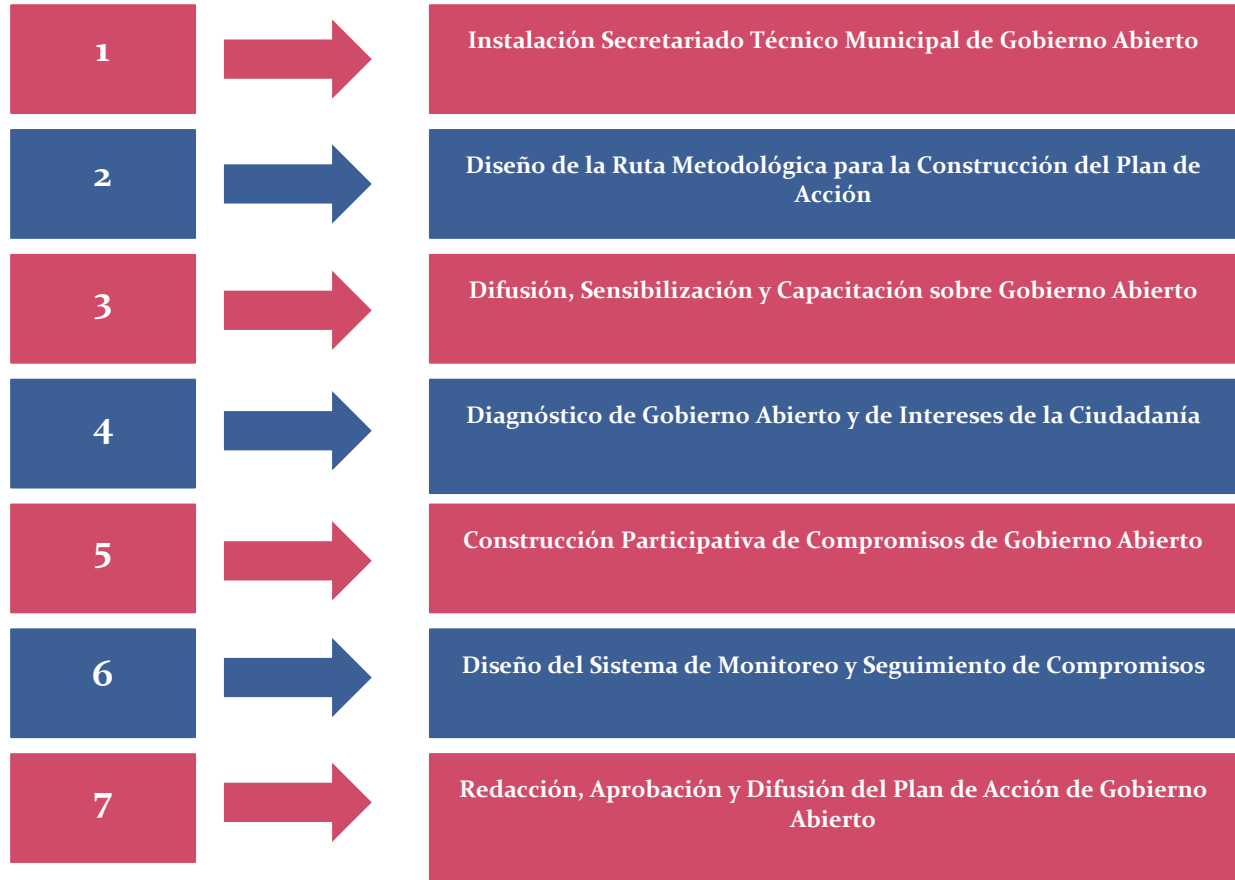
1

Instalación Secretariado Técnico Municipal de Gobierno Abierto

2

Diseño de la Ruta Metodológica para la Construcción del Plan de Acción

3

Difusión, Sensibilización y Capacitación sobre Gobierno Abierto

4

Diagnóstico de Gobierno Abierto y de Intereses de la Ciudadanía

5

Construcción Participativa de Compromisos de Gobierno Abierto

6

Diseño del Sistema de Monitoreo y Seguimiento de Compromisos

7

Redacción, Aprobación y Difusión del Plan de Acción de Gobierno Abierto